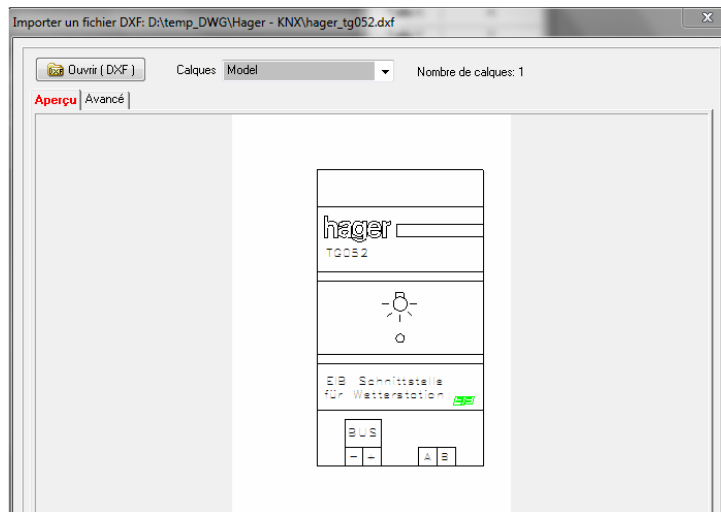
Importer un fichier DXF: D:\temp_DWG\Hager - KNX\hager_tg052.dxf

x

Ouvrir ( DXF )

Calques Model

Nombre de calques: 1

Aperçu | Avancé

hager

TG052

EIB Schnittstelle für Wetterstation

BUS

– –

A B